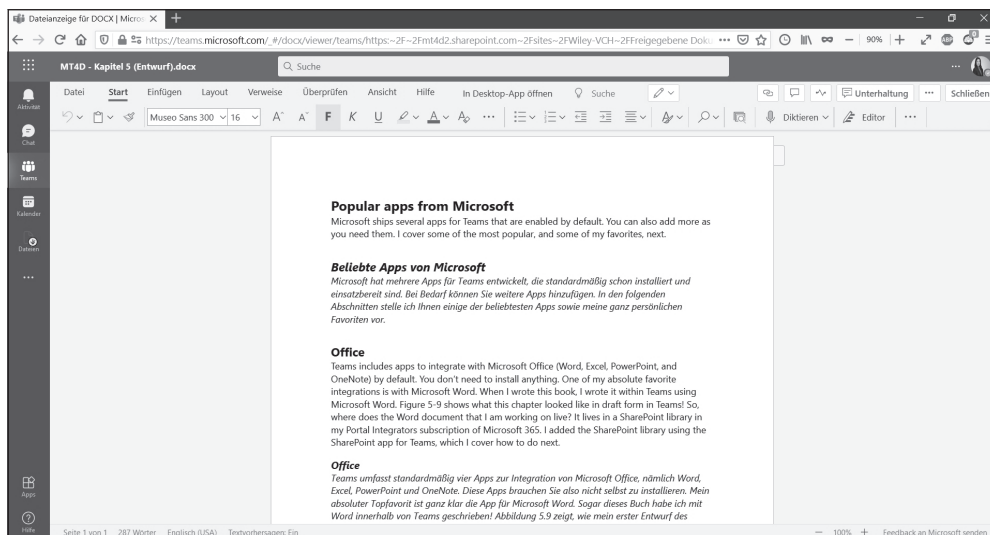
Dateianzeige für DOCX | Micro ×

https://teams.microsoft.com/_#/docx/viewer/teams/https:~2F~2Fmt4d2.sharepoint.com~2Fsites~2FWiley-VCH~2FFreigegebene Doku ··· 90%

MT4D - Kapitel 5 (Entwurf).docx

Suche

Aktivität

Chat

Teams

Kalender

Dateien

···

Apps

Hilfe

Datei Start Einfügen Layout Verweise Überprüfen Ansicht Hilfe In Desktop-App öffnen Suche

Unterhaltung ··· Schließen

Museo Sans 300 16 A A F K U ···

Diktieren Editor ···

Popular apps from Microsoft

Microsoft ships several apps for Teams that are enabled by default. You can also add more as you need them. I cover some of the most popular, and some of my favorites, next.

Beliebte Apps von Microsoft

Microsoft hat mehrere Apps für Teams entwickelt, die standardmäßig schon installiert und einsatzbereit sind. Bei Bedarf können Sie weitere Apps hinzufügen. In den folgenden Abschnitten stelle ich Ihnen einige der beliebtesten Apps sowie meine ganz persönlichen Favoriten vor.

Office

Teams includes apps to integrate with Microsoft Office (Word, Excel, PowerPoint, and OneNote) by default. You don't need to install anything. One of my absolute favorite integrations is with Microsoft Word. When I wrote this book, I wrote it within Teams using Microsoft Word. Figure 5-9 shows what this chapter looked like in draft form in Teams! So, where does the Word document that I am working on live? It lives in a SharePoint library in my Portal Integrators subscription of Microsoft 365. I added the SharePoint library using the SharePoint app for Teams, which I cover how to do next.

Office

Teams umfasst standardmäßig vier Apps zur Integration von Microsoft Office, nämlich Word, Excel, PowerPoint und OneNote. Diese Apps brauchen Sie also nicht selbst zu installieren. Mein absoluter Topfavorit ist ganz klar die App für Microsoft Word. Sogar dieses Buch habe ich mit Word innerhalb von Teams geschrieben! Abbildung 5.9 zeigt, wie mein erster Entwurf des

Seite 1 von 1 287 Wörter Englisch (USA) Textvorhersagen: Ein

— 100% + Feedback an Microsoft senden